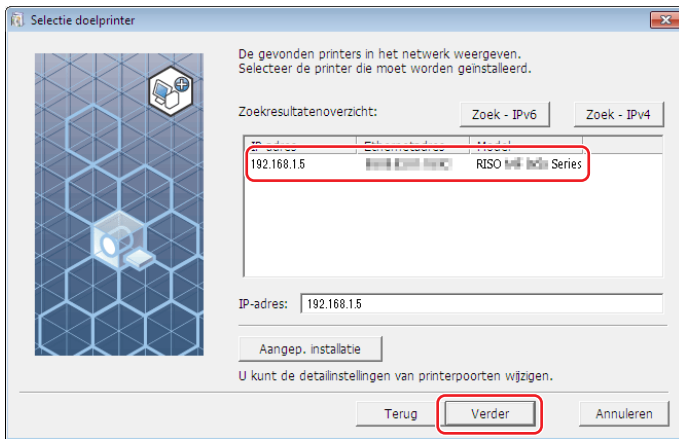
Selectie doelprinter

De gevonden printers in het netwerk weergeven.
Selecteer de printer die moet worden geïnstalleerd.

Zoekresultatenoverzicht:

Zoek - IPv6

Zoek - IPv4

| IP-adres | Ethernetadres | Model |
|---|---|---|
| 192.168.1.5 | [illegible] | RISO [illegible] Series |

IP-adres: 192.168.1.5

Aangep. installatie

U kunt de detailinstellingen van printerpoorten wijzigen.

Terug

Verder

Annuleren